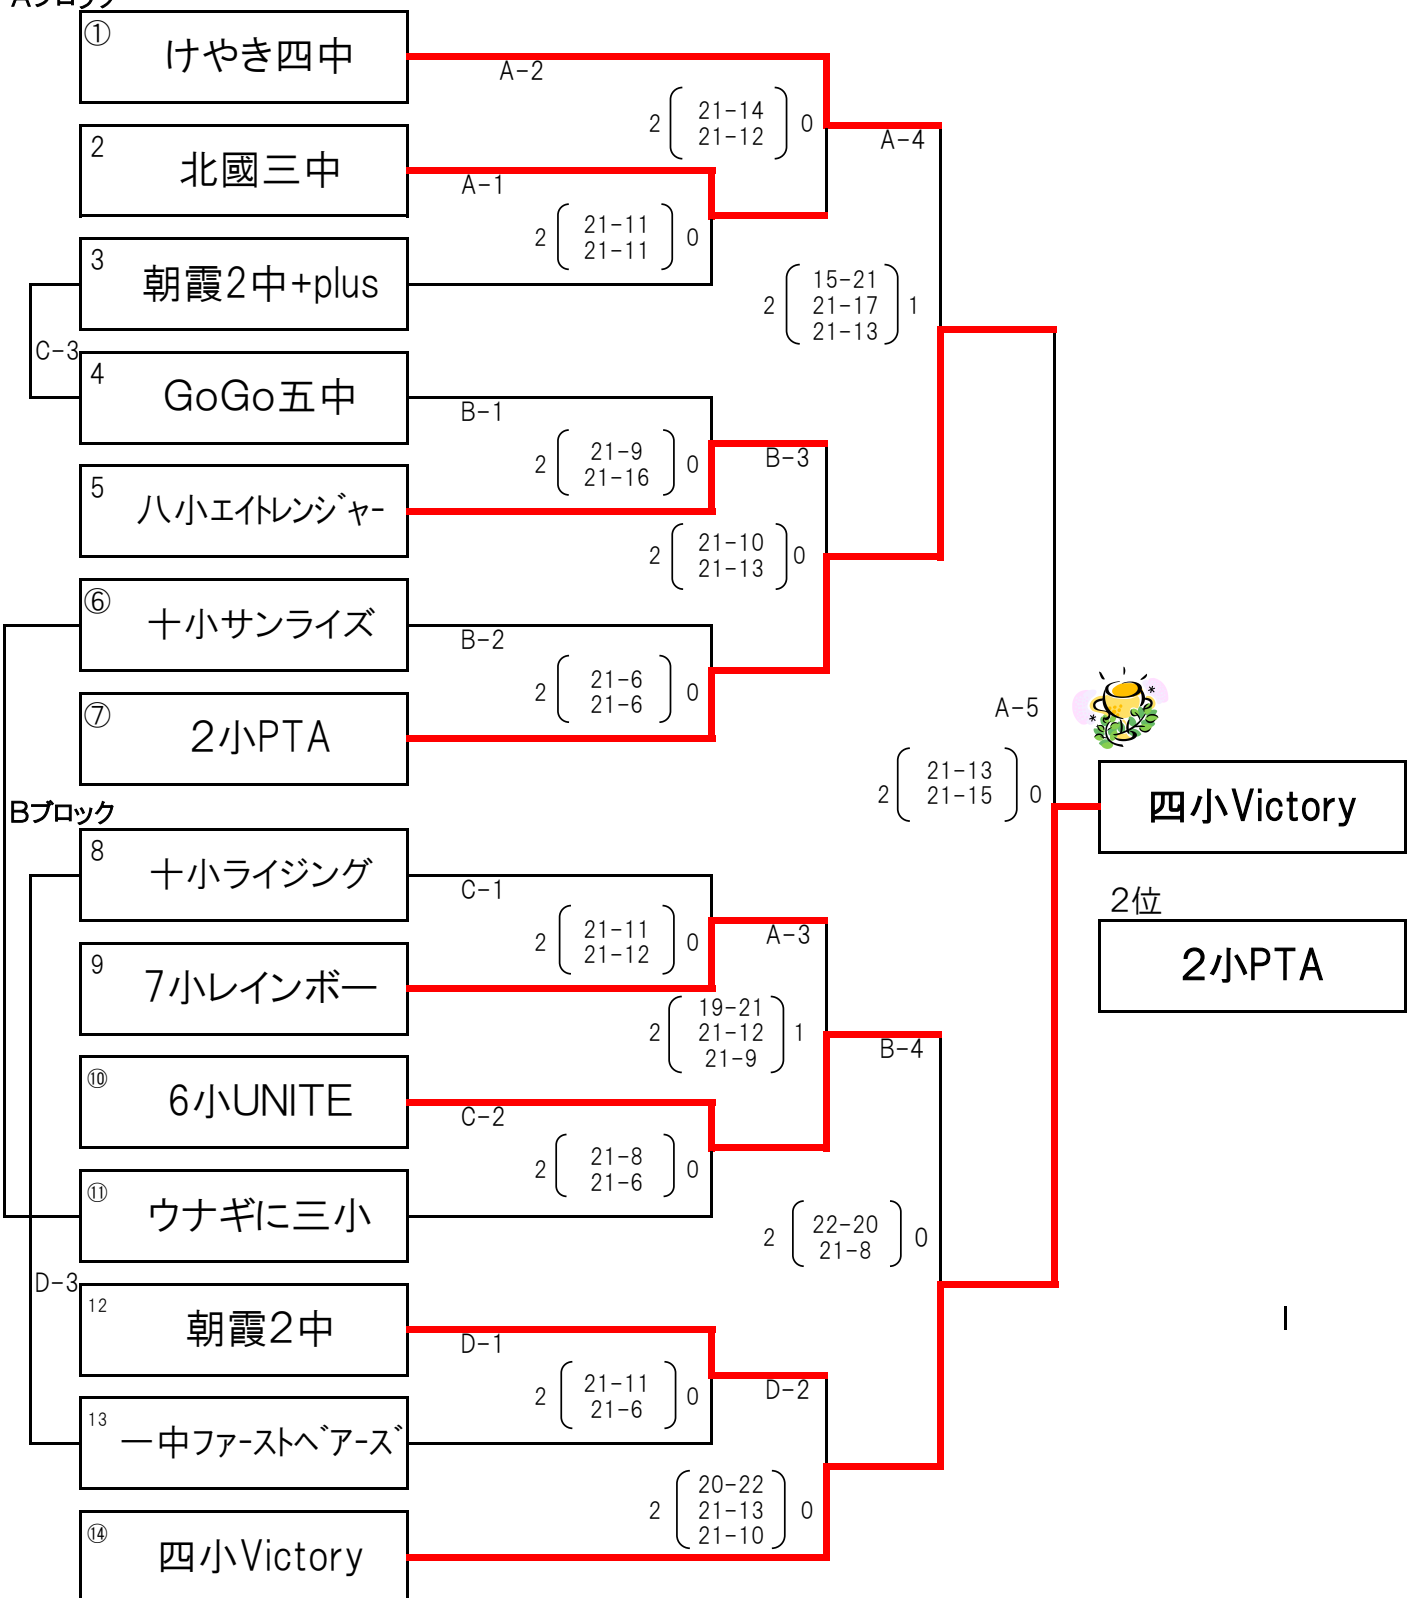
Aブロック

① けやき四中
2 北國三中
3 朝霞2中+plus
4 GoGo五中
5 八小エイトレンジャー
⑥ 十小サンライズ
⑦ 2小PTA

Bブロック

8 十小ライジング
9 7小レインボー
⑩ 6小UNITE
⑪ ウナギに三小
12 朝霞2中
13 一中ファーストベアーズ
⑭ 四小Victory

A-2
2 (21-14 21-12) 0
A-1
2 (21-11 21-11) 0
A-4
2 (15-21 21-17 21-13) 1
C-3
B-1
2 (21-9 21-16) 0
B-3
2 (21-10 21-13) 0
B-2
2 (21-6 21-6) 0
A-5
2 (21-13 21-15) 0
C-1
2 (21-11 21-12) 0
A-3
2 (19-21 21-12 21-9) 1
B-4
C-2
2 (21-8 21-6) 0
2 (22-20 21-8) 0
D-3
D-1
2 (21-11 21-6) 0
D-2
2 (20-22 21-13 21-10) 0

四小Victory
2位
2小PTA